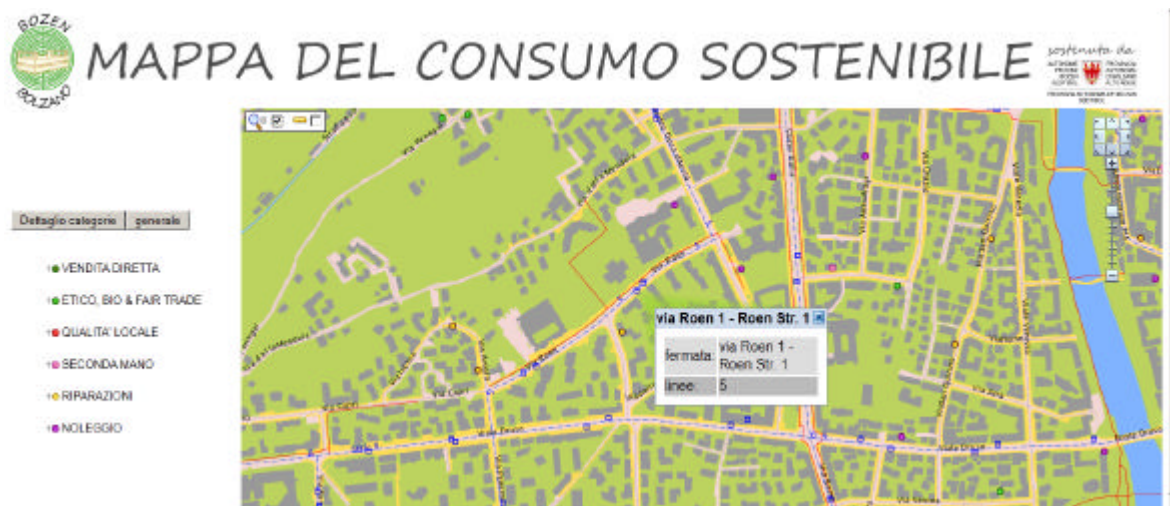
BOZEN
BOLZANO

MAPPA DEL CONSUMO SOSTENIBILE

sostenuto da

Dettaglio categorie | generale

VENDITA DIRETTA

ETICO, BIO & FAIR TRADE

QUALITA' LOCALE

SECONDA MANO

RIPARAZIONI

NOLEGGIO

via Roen 1 - Roen Str. 1

| fermata: | via Roen 1 - Roen Str. 1 |
|---|---|
| linee: | 5 |